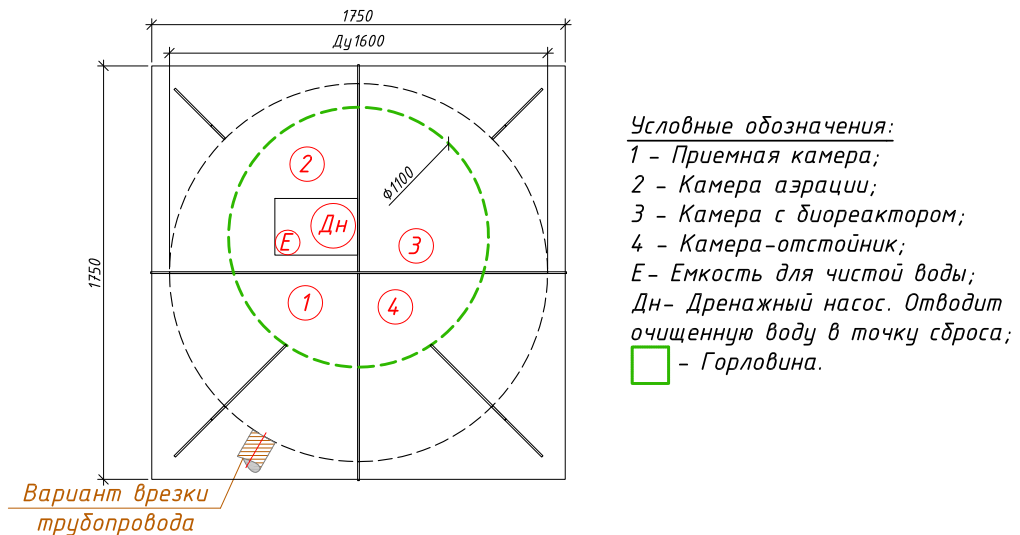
1750

Ду1600

1750

Ф1100

2

Дн

Е

3

1

4

Вариант врезки трубопровода

Условные обозначения:
1 - Приемная камера;
2 - Камера аэрации;
3 - Камера с биореактором;
4 - Камера-отстойник;
Е- Емкость для чистой воды;
Дн- Дренажный насос. Отводит очищенную воду в точку сброса;
- Горловина.